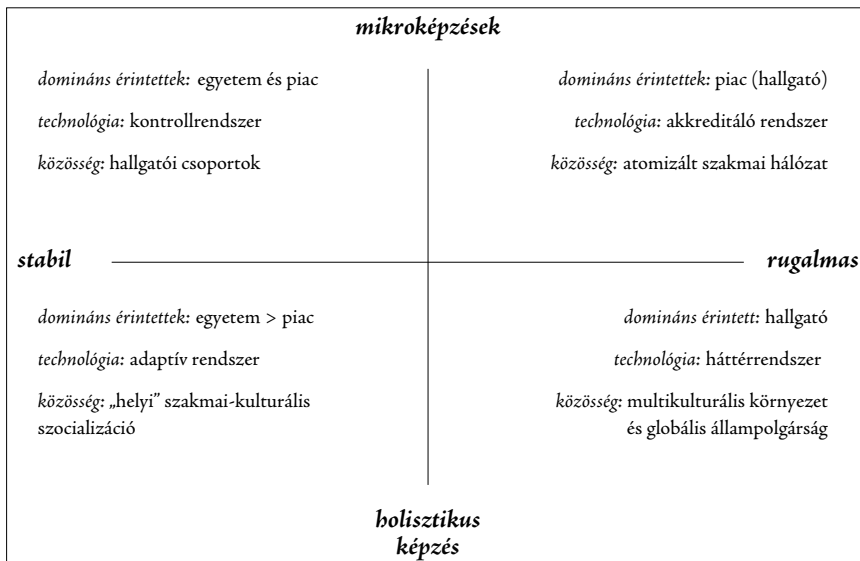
mikroképzések

dominláns érintettek: egyetem és piac

technológia: kontrollrendszer

közösség: hallgatói csoportok

dominláns érintettek: piac (hallgató)

technológia: akkreditáló rendszer

közösség: atomizált szakmai hálózat

stabil

rugalmas

dominláns érintettek: egyetem > piac

technológia: adaptív rendszer

közösség: „helyi" szakmai-kulturális szocializáció

dominláns érintett: hallgató

technológia: háttérrendszer

közösség: multikulturális környezet és globális állampolgárság

holisztikus képzés